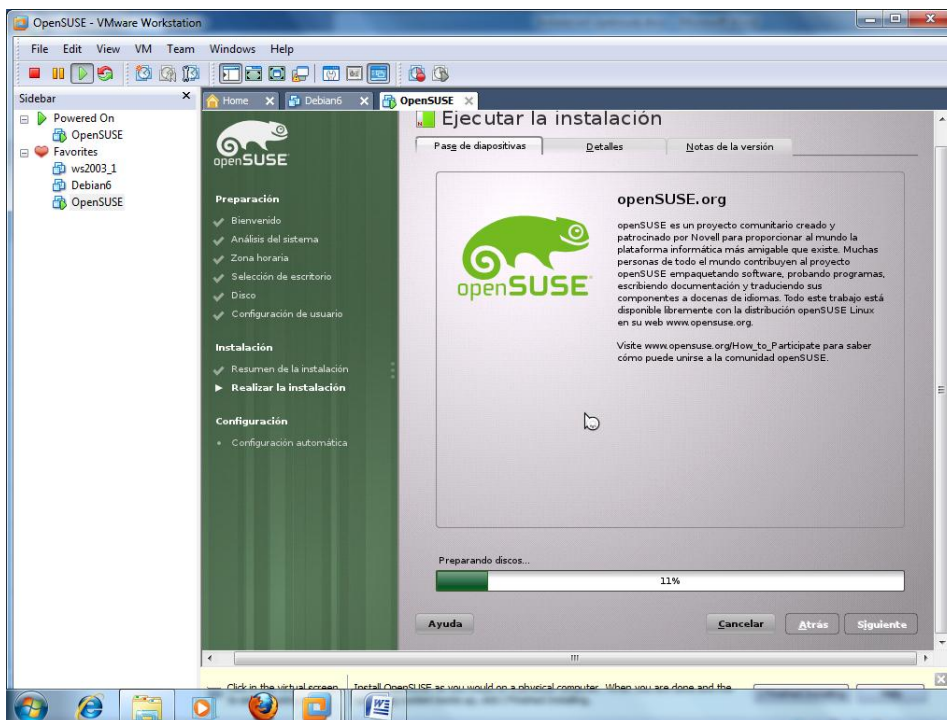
OpenSUSE - VMware Workstation

File Edit View VM Team Windows Help

Sidebar

Powered On
OpenSUSE
Favorites
ws2003_1
Debian6
OpenSUSE

Home Debian6 OpenSUSE

openSUSE

Preparación
Bienvenido
Análisis del sistema
Zona horaria
Selección de escritorio
Disco
Configuración de usuario

Instalación
Resumen de la instalación
Realizar la instalación

Configuración
Configuración automática

Ejecutar la instalación

Pase de diapositivas | Detalles | Notas de la versión

openSUSE

openSUSE.org

openSUSE es un proyecto comunitario creado y patrocinado por Novell para proporcionar al mundo la plataforma informática más amigable que existe. Muchas personas de todo el mundo contribuyen al proyecto openSUSE empaquetando software, probando programas, escribiendo documentación y traduciendo sus componentes a docenas de idiomas. Todo este trabajo está disponible libremente con la distribución openSUSE Linux en su web www.opensuse.org.

Visite www.opensuse.org/How_to_Participate para saber cómo puede unirse a la comunidad openSUSE.

Preparando discos...

11%

Ayuda Cancelar Atrás Siguiente

Click in the virtual screen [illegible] Install OpenSUSE as you would on a physical computer. When you are done and the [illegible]